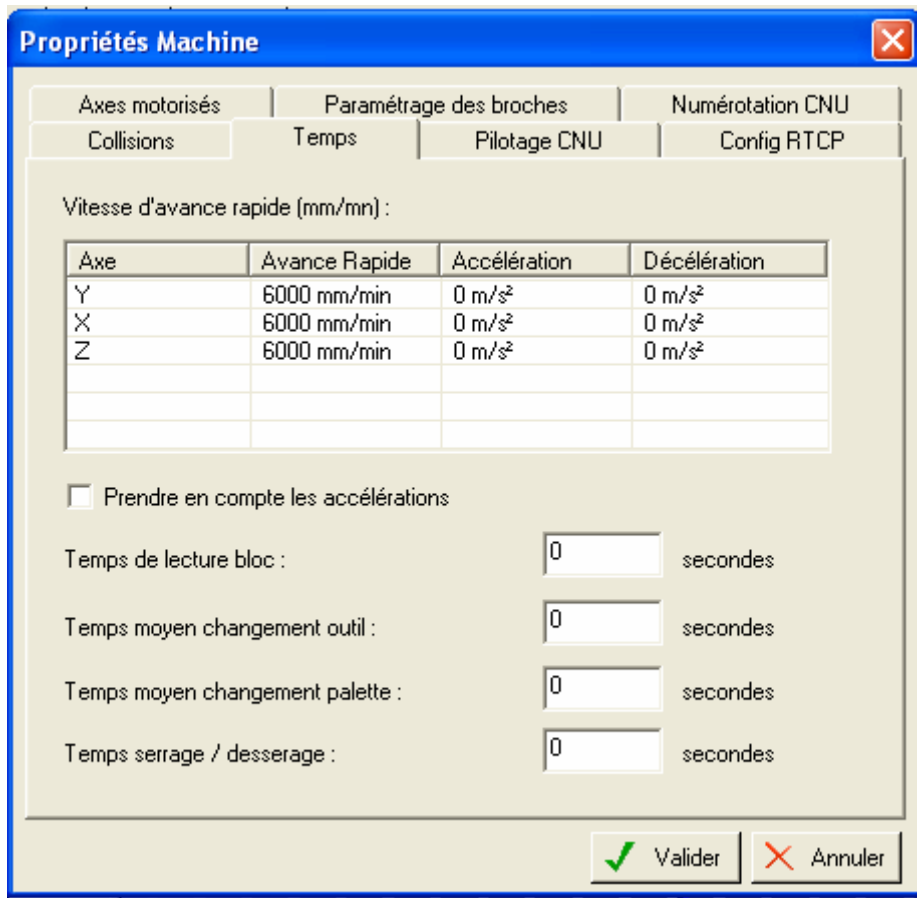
Propriétés Machine

Axes motorisés | Paramétrage des broches | Numérotation CNU
Collisions | Temps | Pilotage CNU | Config RTCP

Vitesse d'avance rapide (mm/mn) :

| Axe | Avance Rapide | Accélération | Décélération |
|---|---|---|---|
| Y | 6000 mm/min | 0 m/s² | 0 m/s² |
| X | 6000 mm/min | 0 m/s² | 0 m/s² |
| Z | 6000 mm/min | 0 m/s² | 0 m/s² |
| | | | |
| | | | |
| | | | |

Prendre en compte les accélérations

Temps de lecture bloc : 0 secondes

Temps moyen changement outil : 0 secondes

Temps moyen changement palette : 0 secondes

Temps serrage / desserage : 0 secondes

Valider
Annuler